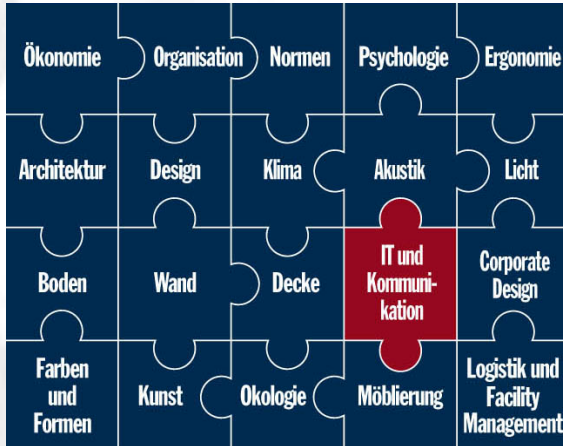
Ökonomie
Organisation
Normen
Psychologie
Ergonomie

Architektur
Design
Klima
Akustik
Licht

Boden
Wand
Decke
IT und Kommunikation
Corporate Design

Farben und Formen
Kunst
Okologie
Möblierung
Logistik und Facility Management